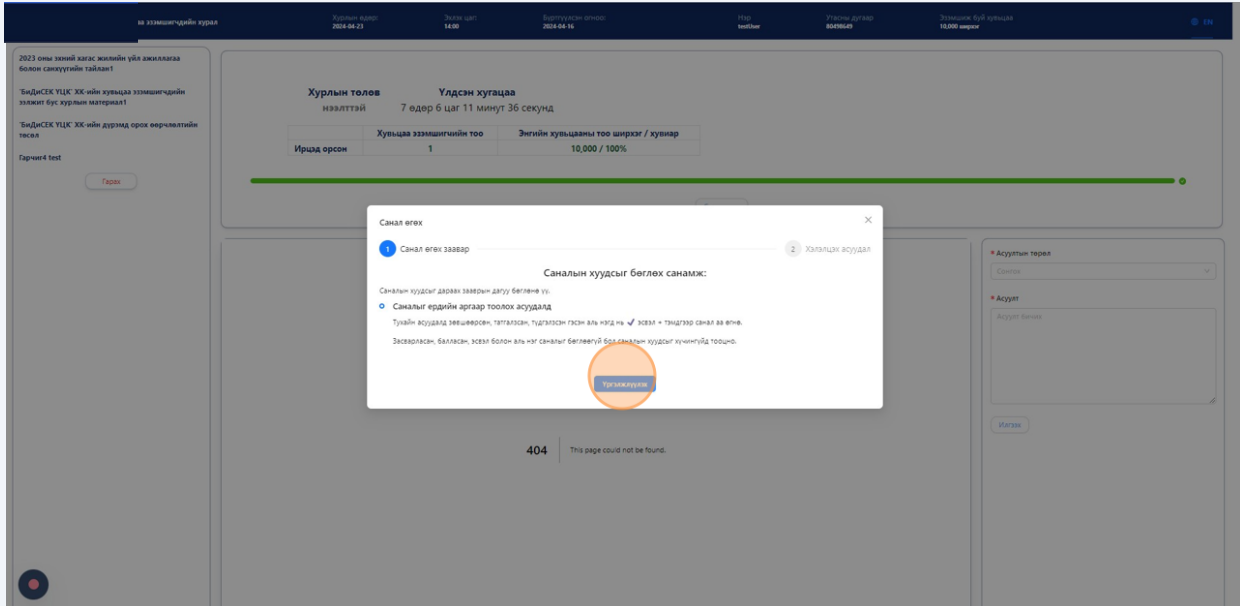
ха эзэмшигчдийн хурал

Хурлын өдөр
2024-04-23

Эхлэх цаг
14:00

Бүртгүүлсэн огноо
2024-04-16

Нэр
testUser

Утасны дугаар
80498649

Эзэмшиж буй хувьцаа
10,000 ширхэг

EN

2023 оны эхний хагас жилийн үйл ажиллагаа болон санхүүгийн тайлан1

"БиДиСЕК ҮЦК" ХК-ийн хувьцаа эзэмшигчдийн ээлжит бус хурлын материал1

"БиДиСЕК ҮЦК" ХК-ийн дүрэмд орох өөрчлөлтийн төсөл

Гарчиг4 test

Гарах

Хурлын төлөв
нээлттэй

Үлдсэн хугацаа
7 өдөр 6 цаг 11 минут 36 секунд

| | Хувьцаа эзэмшигчийн тоо | Энгийн хувьцааны тоо ширхэг / хувиар |
|---|---|---|
| Ирцэд орсон | 1 | 10,000 / 100% |

Санал өгөх

1 Санал өгөх заавар

2 Хэлэлцэх асуудал

Саналын хуудсыг бөглөх санамж:

Саналын хуудсыг дараах зааврын дагуу бөглөнө үү.

Саналыг ердийн аргаар тоолох асуудал

Тухайн асуудалд зөвшөөрсөн, татгалзсан, түдгэлзсэн гэсэн аль нэгд нь ✓ эсвэл + тэмдгээр санал ав өгнө.

Засварласан, балласан, эсвэл болон аль нэг саналыг бөглөөгүй бол саналын хуудсыг хүчингүйд тооцно.

Үргэлжлүүлэх

* Асуултын төрөл

Сонгох

* Асуулт

Асуулт бичих

Илгээх

404 This page could not be found.